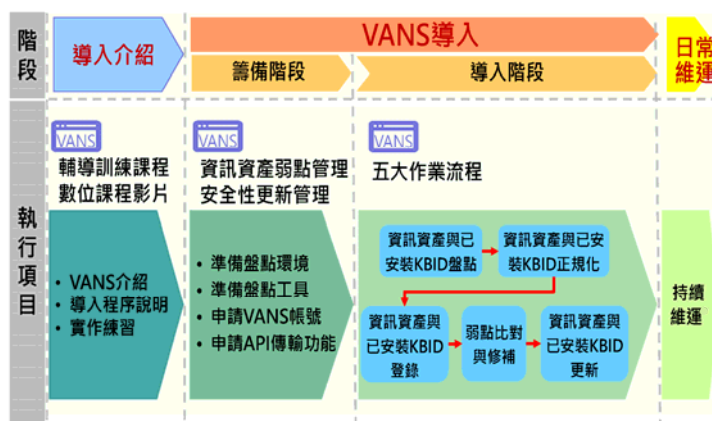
階段

導入介紹

VANS導入

籌備階段

導入階段

日常維運

執行項目

VANS

輔導訓練課程
數位課程影片

VANS

資訊資產弱點管理
安全性更新管理

VANS

五大作業流程

• VANS介紹
• 導入程序說明
• 實作練習

• 準備盤點環境
• 準備盤點工具
• 申請VANS帳號
• 申請API傳輸功能

資訊資產與已安裝KBID盤點

資訊資產與已安裝KBID正規化

資訊資產與已安裝KBID登錄

弱點比對與修補

資訊資產與已安裝KBID更新

持續維運